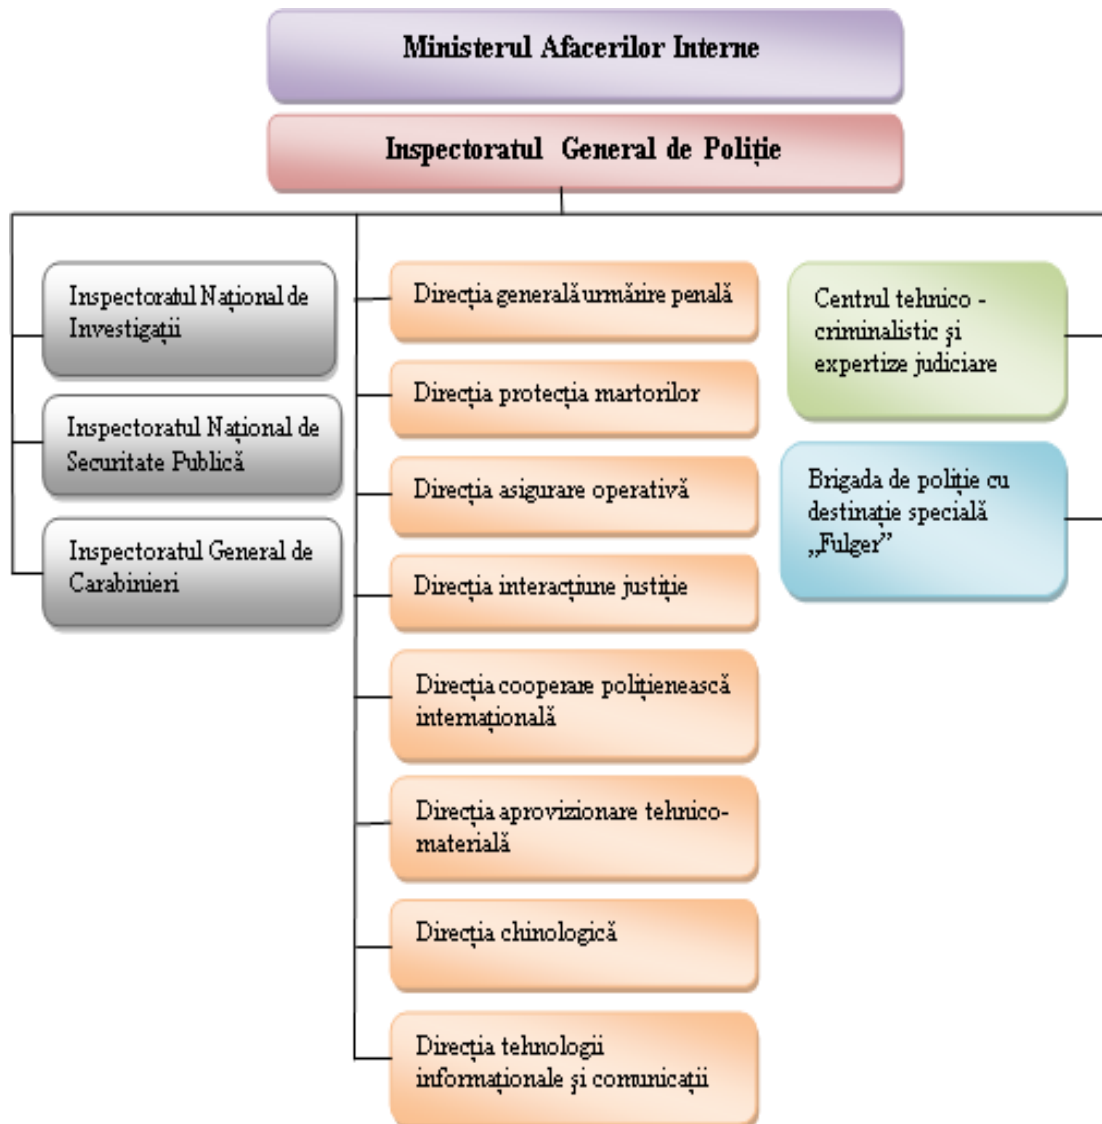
Ministerul Afacerilor Interne

Inspectoratul General de Poliție

Inspectoratul Național de Investigații

Inspectoratul Național de Securitate Publică

Inspectoratul General de Carabinieri

Direcția generală urmărire penală

Direcția protecția martorilor

Direcția asigurare operativă

Direcția interacțiune justiție

Direcția cooperare polițienească internațională

Direcția aprovizionare tehnico-materială

Direcția chinologică

Direcția tehnologii informaționale și comunicații

Centrul tehnico - criminalistic și expertize judiciare

Brigada de poliție cu destinație specială „Fulger”